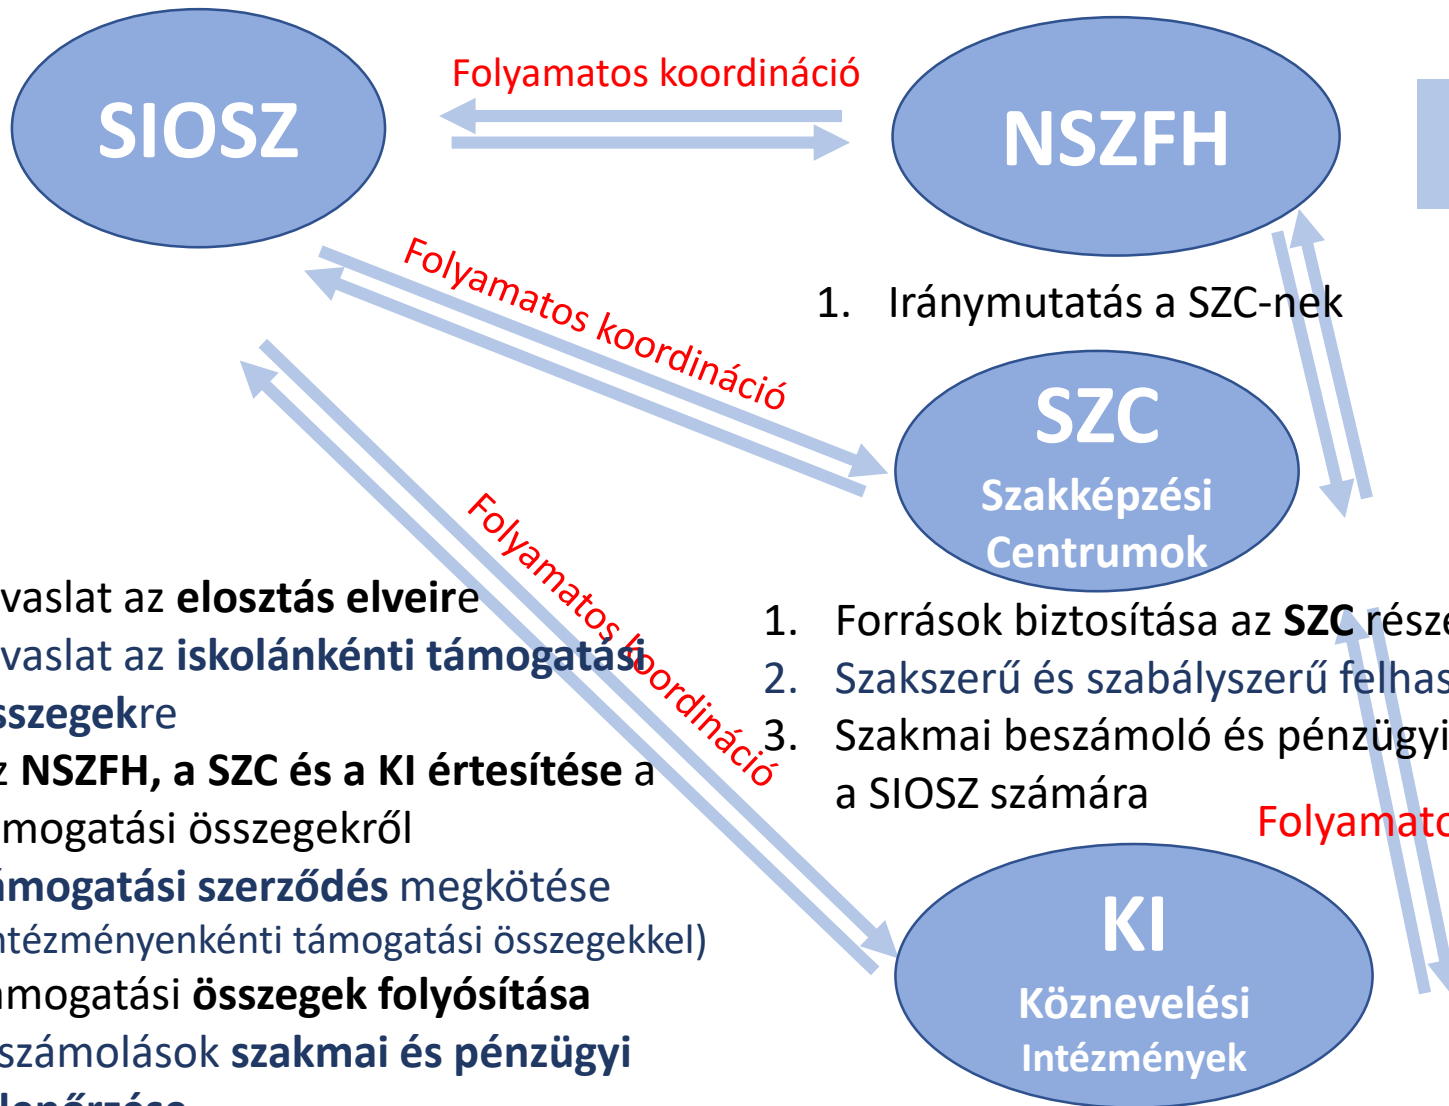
SIOSZ

Folyamatos koordináció

NSZFH

Folyamatos koordináció

1. Iránymutatás a SZC-nek

SZC
Szakképzési
Centrumok

Folyamatos koordináció

vaslat az elosztás elveire
vaslat az iskolánkénti támogatási összegekre
z NSZFH, a SZC és a KI értesítése a mogatási összegekről
mogatási szerződés megkötése ntézményenkénti támogatási összegekkel)
mogatási összegek folyósítása
számolások szakmai és pénzügyi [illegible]

1. Források biztosítása az SZC része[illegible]
2. Szakszerű és szabályszerű felhas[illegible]
3. Szakmai beszámoló és pénzügyi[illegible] a SIOSZ számára

Folyamato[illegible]

KI
Köznevelési
Intézmények